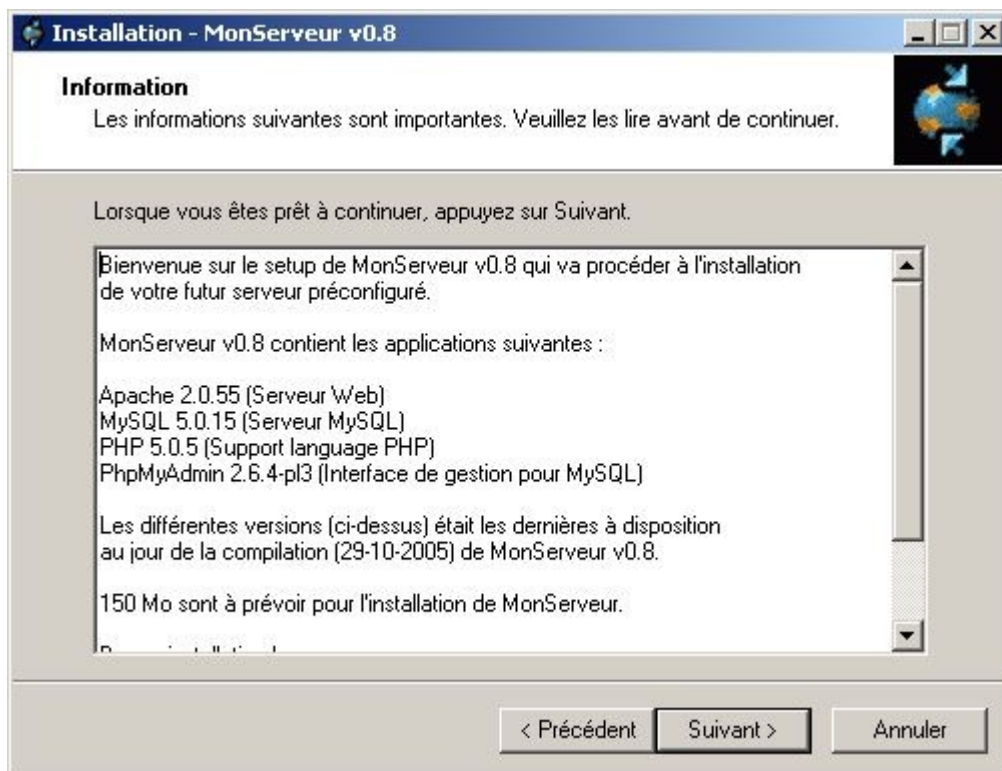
Installation - MonServeur v0.8

Information
Les informations suivantes sont importantes. Veuillez les lire avant de continuer.

Lorsque vous êtes prêt à continuer, appuyez sur Suivant.

Bienvenue sur le setup de MonServeur v0.8 qui va procéder à l'installation de votre futur serveur préconfiguré.

MonServeur v0.8 contient les applications suivantes :

Apache 2.0.55 (Serveur Web)
MySQL 5.0.15 (Serveur MySQL)
PHP 5.0.5 (Support language PHP)
PhpMyAdmin 2.6.4-pl3 (Interface de gestion pour MySQL)

Les différentes versions (ci-dessus) était les dernières à disposition au jour de la compilation (29-10-2005) de MonServeur v0.8.

150 Mo sont à prévoir pour l'installation de MonServeur.

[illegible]

< Précédent   Suivant >   Annuler